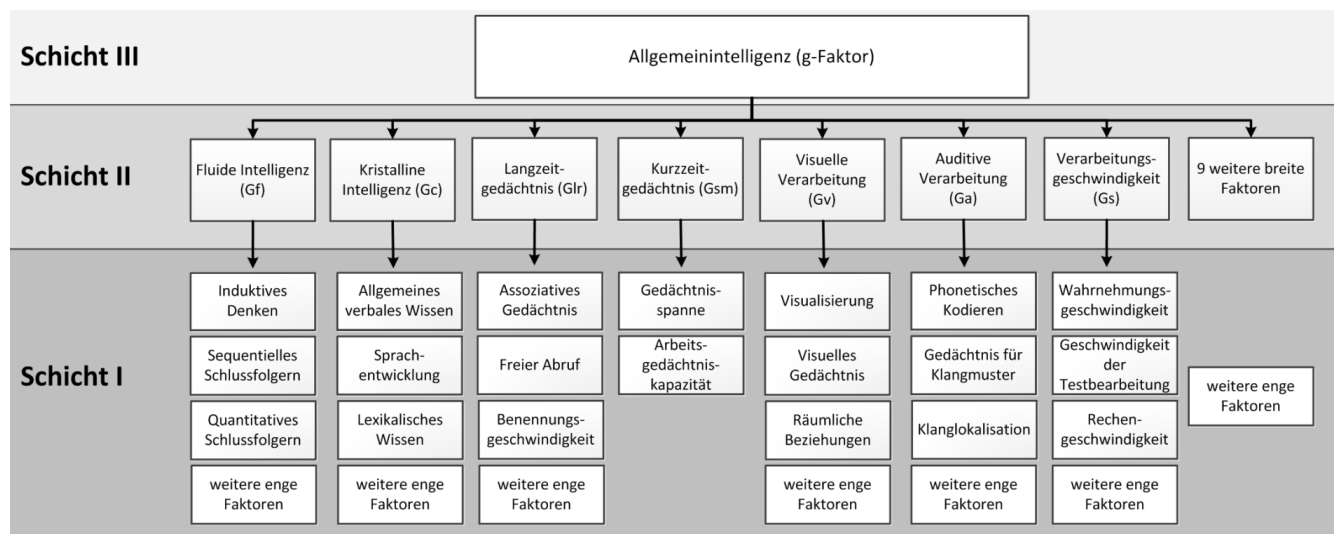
Schicht III

Allgemeinintelligenz (g-Faktor)

Schicht II

Fluide Intelligenz (Gf)

Kristalline Intelligenz (Gc)

Langzeitgedächtnis (Glr)

Kurzzeitgedächtnis (Gsm)

Visuelle Verarbeitung (Gv)

Auditive Verarbeitung (Ga)

Verarbeitungsgeschwindigkeit (Gs)

9 weitere breite Faktoren

Schicht I

Induktives Denken

Sequentielles Schlussfolgern

Quantitatives Schlussfolgern

weitere enge Faktoren

Allgemeines verbales Wissen

Sprachentwicklung

Lexikalisches Wissen

weitere enge Faktoren

Assoziatives Gedächtnis

Freier Abruf

Benennungsgeschwindigkeit

weitere enge Faktoren

Gedächtnisspanne

Arbeitsgedächtniskapazität

Visualisierung

Visuelles Gedächtnis

Räumliche Beziehungen

weitere enge Faktoren

Phonetisches Kodieren

Gedächtnis für Klangmuster

Klanglokalisation

weitere enge Faktoren

Wahrnehmungsgeschwindigkeit

Geschwindigkeit der Testbearbeitung

Rechengeschwindigkeit

weitere enge Faktoren

weitere enge Faktoren